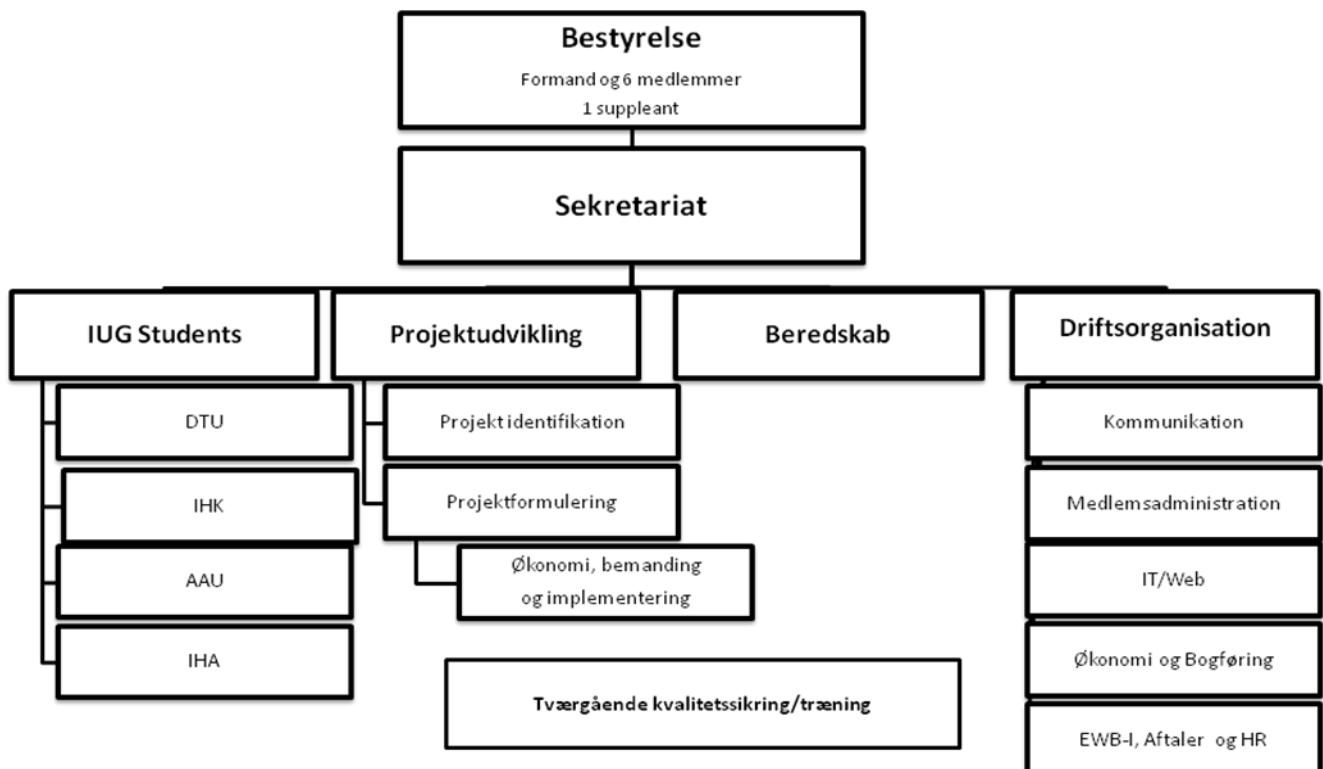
Bestyrelse
Formand og 6 medlemmer
1 suppleant

Sekretariat

IUG Students

DTU

IHK

AAU

IHA

Projektudvikling

Projekt identifikation

Projektformulering

Økonomi, bemanding og implementering

Beredskab

Driftsorganisation

Kommunikation

Medlemsadministration

IT/Web

Økonomi og Bogføring

EWB-I, Aftaler og HR

Tværgående kvalitetssikring/træning